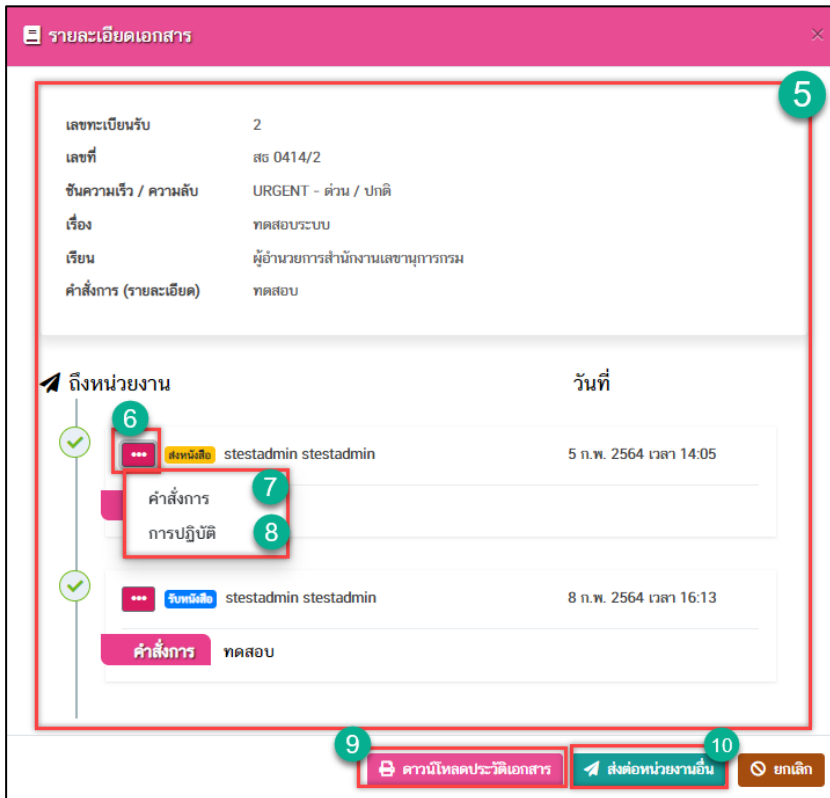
รายละเอียดเอกสาร

×

5

| | |
|---|---|
| เลขทะเบียนรับ | 2 |
| เลขที่ | สธ 0414/2 |
| ชั้นความเร็ว / ความลับ | URGENT - ด่วน / ปกติ |
| เรื่อง | ทดสอบระบบ |
| เรียน | ผู้อำนวยการสำนักงานเลขานุการกรม |
| คำสั่งการ (รายละเอียด) | ทดสอบ |

ถึงหน่วยงาน

วันที่

6

••• ส่งหนังสือ stestadmin stestadmin 5 ก.พ. 2564 เวลา 14:05

คำสั่งการ 7

การปฏิบัติ 8

••• รับหนังสือ stestadmin stestadmin 8 ก.พ. 2564 เวลา 16:13

คำสั่งการ ทดสอบ

9

ดาวน์โหลดประวัติเอกสาร

10

ส่งต่อหน่วยงานอื่น

ยกเลิก